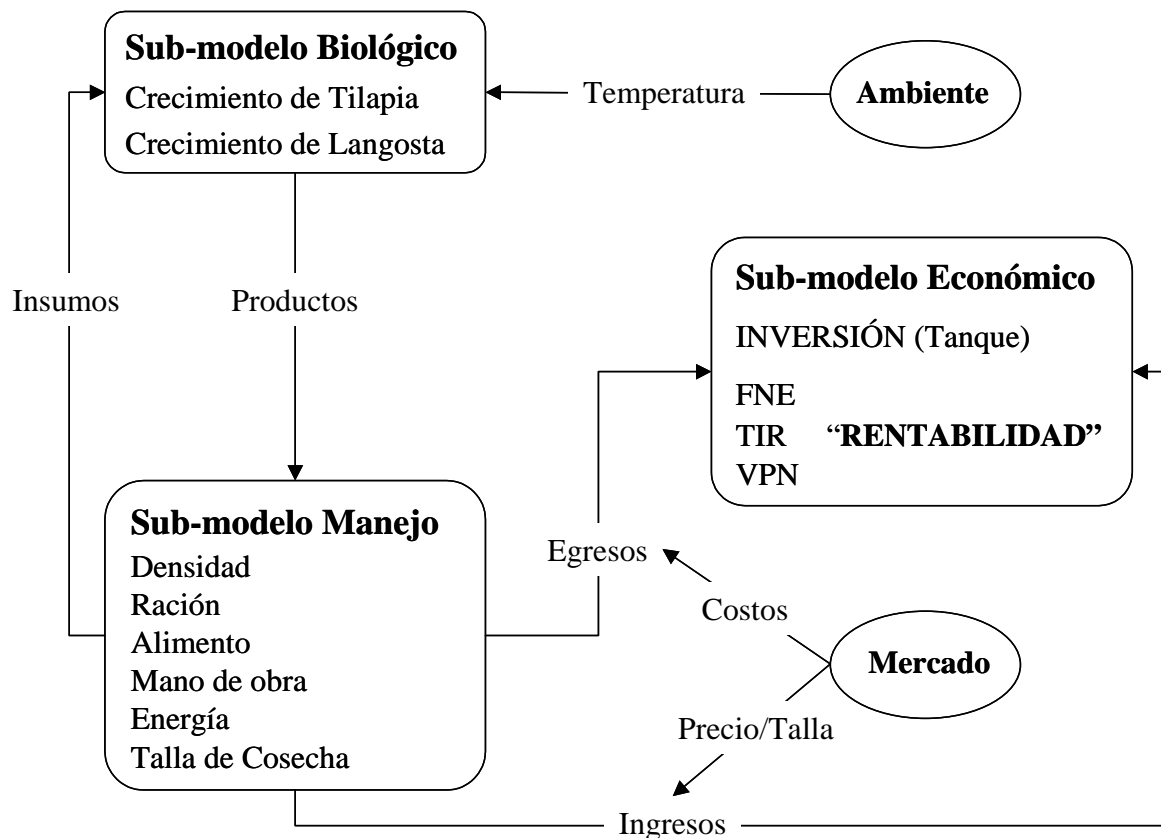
Sub-modelo Biológico
Crecimiento de Tilapia
Crecimiento de Langosta

Temperatura

Ambiente

Insumos

Productos

Sub-modelo Económico
INVERSIÓN (Tanque)
FNE
TIR "RENTABILIDAD"
VPN

Sub-modelo Manejo
Densidad
Ración
Alimento
Mano de obra
Energía
Talla de Cosecha

Egresos

Costos

Mercado

Precio/Talla

Ingresos